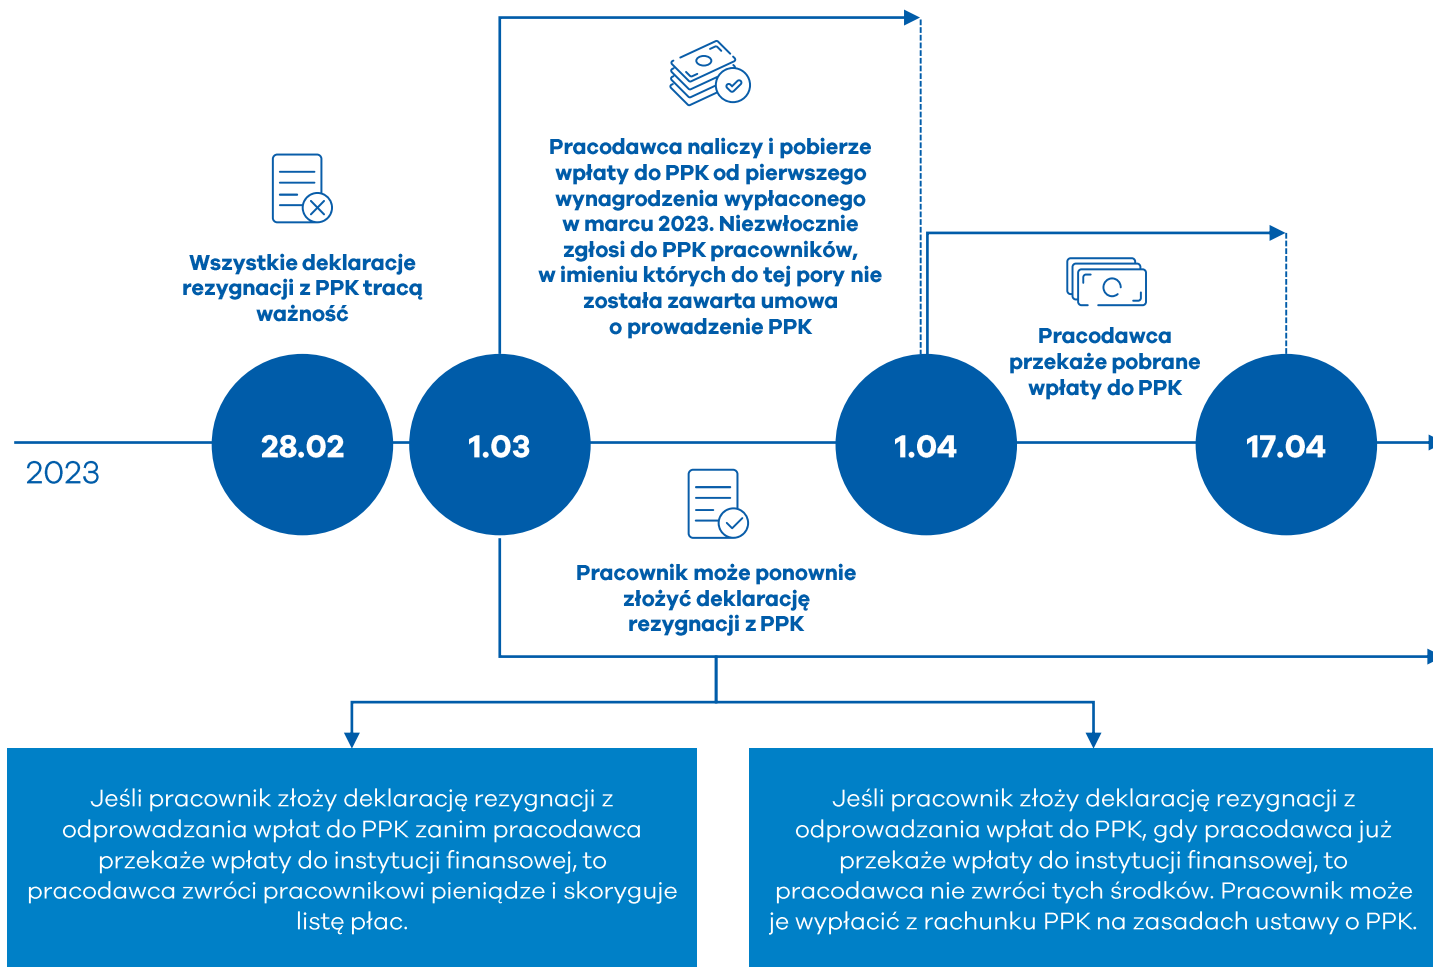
Pracodawca naliczy i pobierze wpłaty do PPK od pierwszego wynagrodzenia wypłaconego w marcu 2023. Niezwłocznie zgłosi do PPK pracowników, w imieniu których do tej pory nie została zawarta umowa o prowadzenie PPK

Wszystkie deklaracje rezygnacji z PPK tracą ważność

Pracodawca przekaże pobrane wpłaty do PPK

2023

28.02

1.03

1.04

17.04

Pracownik może ponownie złożyć deklarację rezygnacji z PPK

Jeśli pracownik złoży deklarację rezygnacji z odprowadzania wpłat do PPK zanim pracodawca przekaże wpłaty do instytucji finansowej, to pracodawca zwróci pracownikowi pieniądze i skoryguje listę płac.

Jeśli pracownik złoży deklarację rezygnacji z odprowadzania wpłat do PPK, gdy pracodawca już przekaże wpłaty do instytucji finansowej, to pracodawca nie zwróci tych środków. Pracownik może je wypłacić z rachunku PPK na zasadach ustawy o PPK.